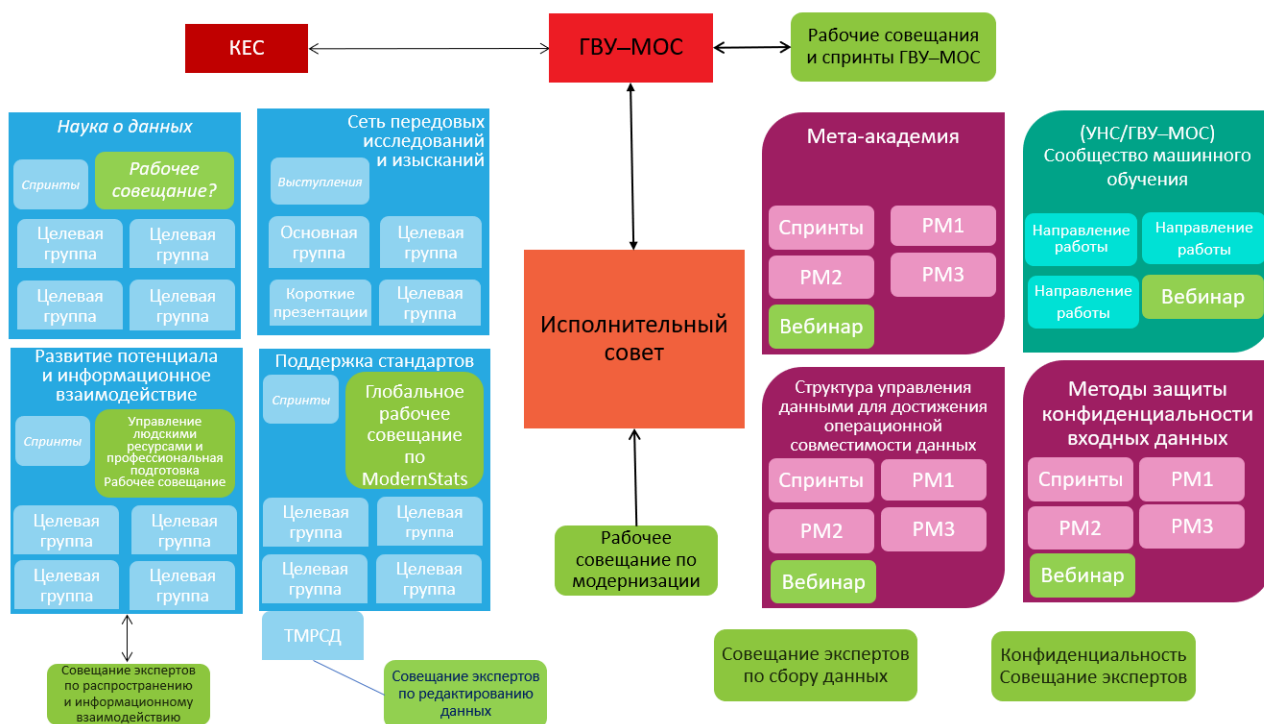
КЕС

ГВУ–МОС

Рабочие совещания и спринты ГВУ–МОС

Наука о данных

Спринты

Рабочее совещание?

Целевая группа

Целевая группа

Целевая группа

Целевая группа

Сеть передовых исследований и изысканий

Выступления

Основная группа

Целевая группа

Короткие презентации

Целевая группа

Мета-академия

Спринты

РМ1

РМ2

РМ3

Вебинар

(УНС/ГВУ–МОС) Сообщество машинного обучения

Направление работы

Направление работы

Направление работы

Вебинар

Исполнительный совет

Развитие потенциала и информационное взаимодействие

Спринты

Управление людскими ресурсами и профессиональная подготовка Рабочее совещание

Целевая группа

Целевая группа

Целевая группа

Целевая группа

Поддержка стандартов

Спринты

Глобальное рабочее совещание по ModernStats

Целевая группа

Целевая группа

Целевая группа

Целевая группа

ТМРСД

Структура управления данными для достижения операционной совместимости данных

Спринты

РМ1

РМ2

РМ3

Вебинар

Методы защиты конфиденциальности входных данных

Спринты

РМ1

РМ2

РМ3

Вебинар

Рабочее совещание по модернизации

Совещание экспертов по распространению и информационному взаимодействию

Совещание экспертов по редактированию данных

Совещание экспертов по сбору данных

Конфиденциальность Совещание экспертов